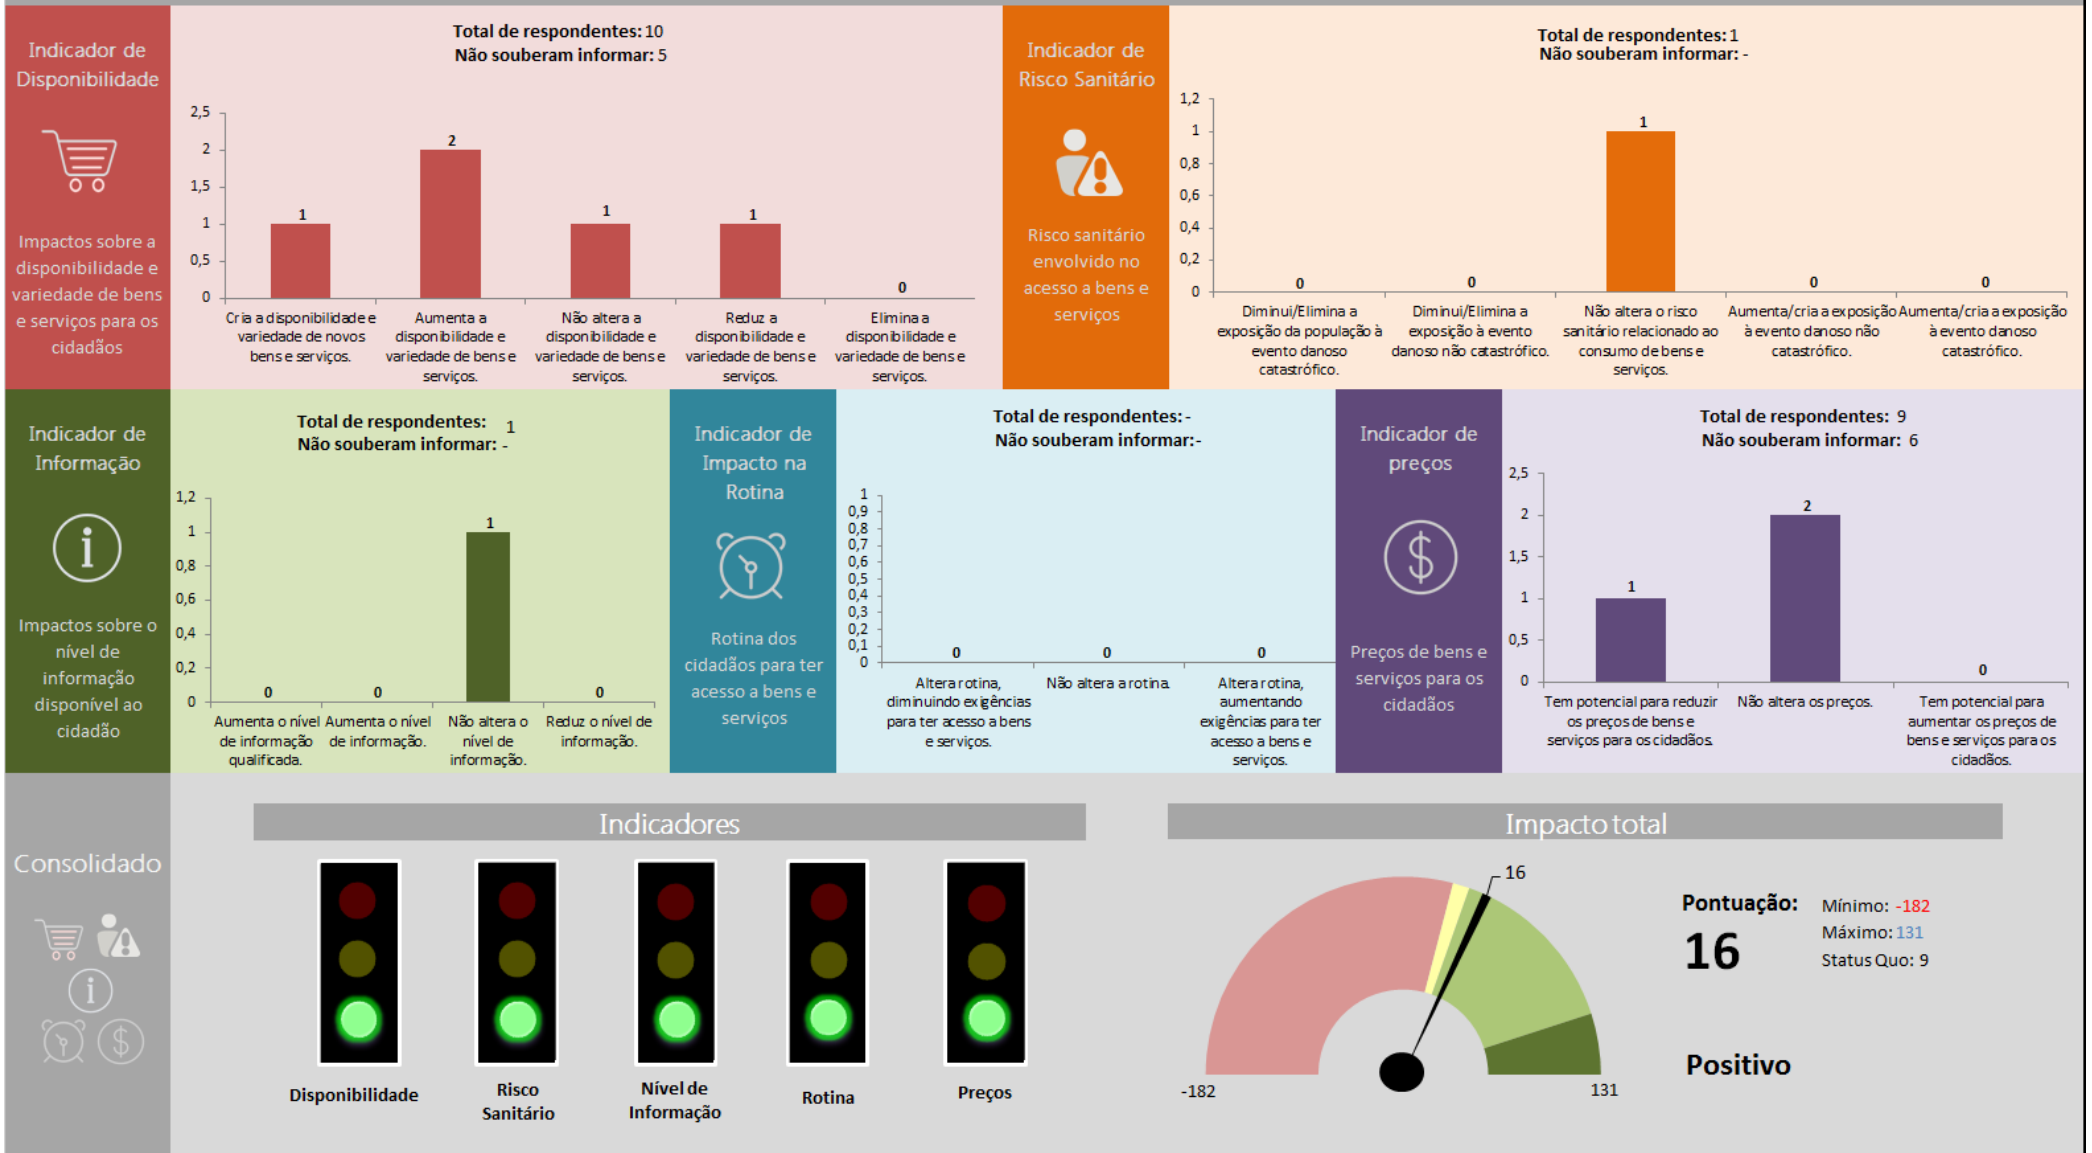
Indicador de Disponibilidade

Impactos sobre a disponibilidade e variedade de bens e serviços para os cidadãos

Total de respondentes: 10
Não souberam informar: 5

2,5
2
1,5
1
0,5
0

1 Cria a disponibilidade e variedade de novos bens e serviços.
2 Aumenta a disponibilidade e variedade de bens e serviços.
1 Não altera a disponibilidade e variedade de bens e serviços.
1 Reduz a disponibilidade e variedade de bens e serviços.
0 Elimina a disponibilidade e variedade de bens e serviços.

Indicador de Risco Sanitário

Risco sanitário envolvido no acesso a bens e serviços

Total de respondentes: 1
Não souberam informar: -

1,2
1
0,8
0,6
0,4
0,2
0

0 Diminui/Elimina a exposição da população à evento danoso catastrófico.
0 Diminui/Elimina a exposição à evento danoso não catastrófico.
1 Não altera o risco sanitário relacionado ao consumo de bens e serviços.
0 Aumenta/cria a exposição à evento danoso não catastrófico.
0 Aumenta/cria a exposição à evento danoso catastrófico.

Indicador de Informação

Impactos sobre o nível de informação disponível ao cidadão

Total de respondentes: 1
Não souberam informar: -

1,2
1
0,8
0,6
0,4
0,2
0

0 Aumenta o nível de informação qualificada.
0 Aumenta o nível de informação.
1 Não altera o nível de informação.
0 Reduz o nível de informação.

Indicador de Impacto na Rotina

Rotina dos cidadãos para ter acesso a bens e serviços

Total de respondentes: -
Não souberam informar:-

1
0,9
0,8
0,7
0,6
0,5
0,4
0,3
0,2
0,1
0

0 Altera rotina, diminuindo exigências para ter acesso a bens e serviços.
0 Não altera a rotina.
0 Altera rotina, aumentando exigências para ter acesso a bens e serviços.

Indicador de preços

Preços de bens e serviços para os cidadãos

Total de respondentes: 9
Não souberam informar: 6

2,5
2
1,5
1
0,5
0

1 Tem potencial para reduzir os preços de bens e serviços para os cidadãos.
2 Não altera os preços.
0 Tem potencial para aumentar os preços de bens e serviços para os cidadãos.

Consolidado

Indicadores

Disponibilidade
Risco Sanitário
Nível de Informação
Rotina
Preços

Impacto total

16
-182
131

Pontuação:
16
Mínimo: -182
Máximo: 131
Status Quo: 9

Positivo